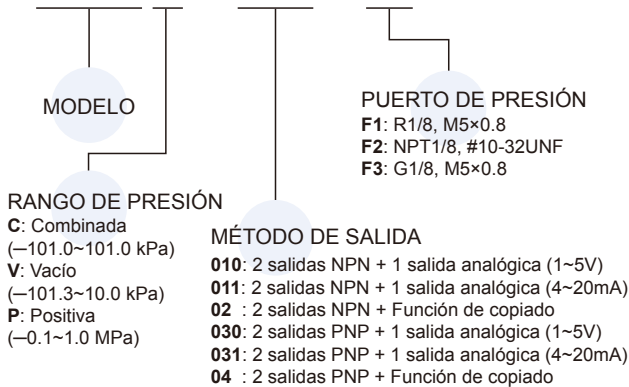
MODELO

PUERTO DE PRESIÓN
**F1**: R1/8, M5×0.8
**F2**: NPT1/8, #10-32UNF
**F3**: G1/8, M5×0.8

RANGO DE PRESIÓN
**C**: Combinada
(—101.0~101.0 kPa)
**V**: Vacío
(—101.3~10.0 kPa)
**P**: Positiva
(—0.1~1.0 MPa)

MÉTODO DE SALIDA
**010**: 2 salidas NPN + 1 salida analógica (1~5V)
**011**: 2 salidas NPN + 1 salida analógica (4~20mA)
**02** : 2 salidas NPN + Función de copiado
**030**: 2 salidas PNP + 1 salida analógica (1~5V)
**031**: 2 salidas PNP + 1 salida analógica (4~20mA)
**04** : 2 salidas PNP + Función de copiado